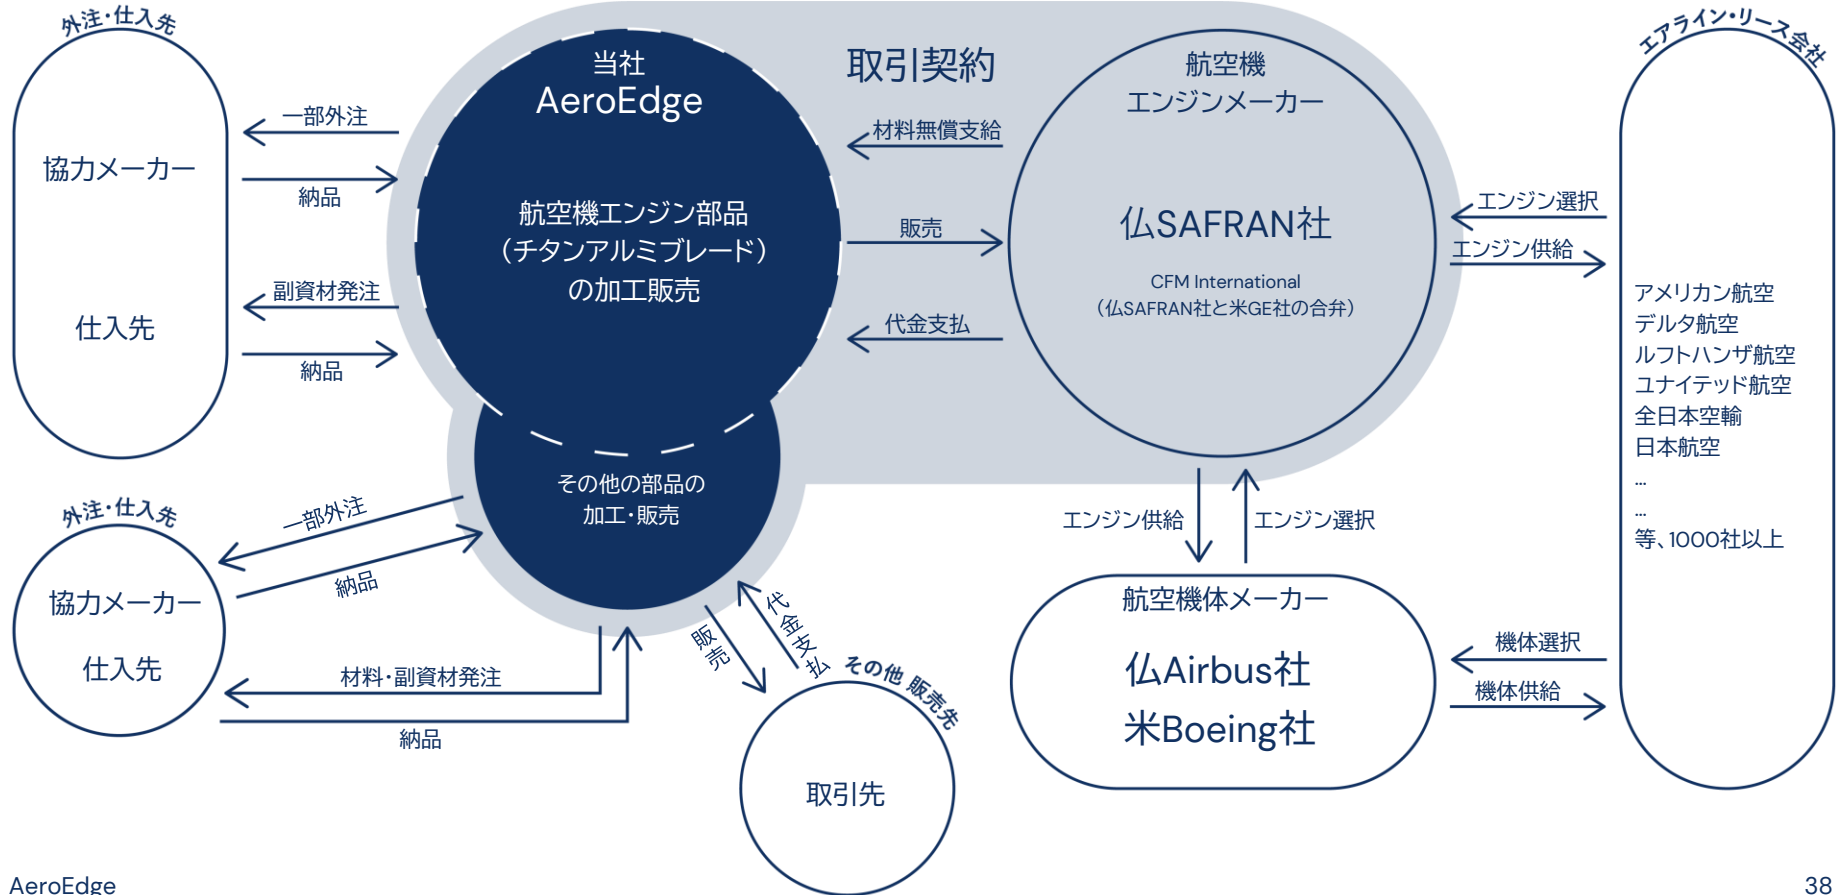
外注・仕入先

協力メーカー

仕入先

一部外注

納品

副資材発注

納品

当社
AeroEdge

航空機エンジン部品
（チタンアルミブレード）
の加工販売

取引契約

材料無償支給

販売

代金支払

航空機
エンジンメーカー

仏SAFRAN社

CFM International
（仏SAFRAN社と米GE社の合弁）

エアライン・リース会社

エンジン選択

エンジン供給

アメリカン航空
デルタ航空
ルフトハンザ航空
ユナイテッド航空
全日本空輸
日本航空
…
…
等、1000社以上

その他の部品の
加工・販売

外注・仕入先

協力メーカー

仕入先

一部外注

納品

材料・副資材発注

納品

販売

代金支払

その他 販売先

取引先

エンジン供給

エンジン選択

航空機体メーカー

仏Airbus社
米Boeing社

機体選択

機体供給

AeroEdge

38